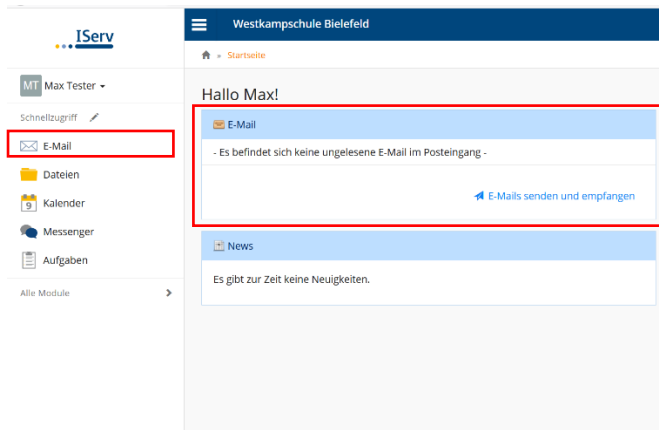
IServ

MT Max Tester

Schnellzugriff

E-Mail

Dateien

9 Kalender

Messenger

Aufgaben

Alle Module

Westkampschule Bielefeld

» Startseite

Hallo Max!

E-Mail

- Es befindet sich keine ungelesene E-Mail im Posteingang -

E-Mails senden und empfangen

News

Es gibt zur Zeit keine Neuigkeiten.